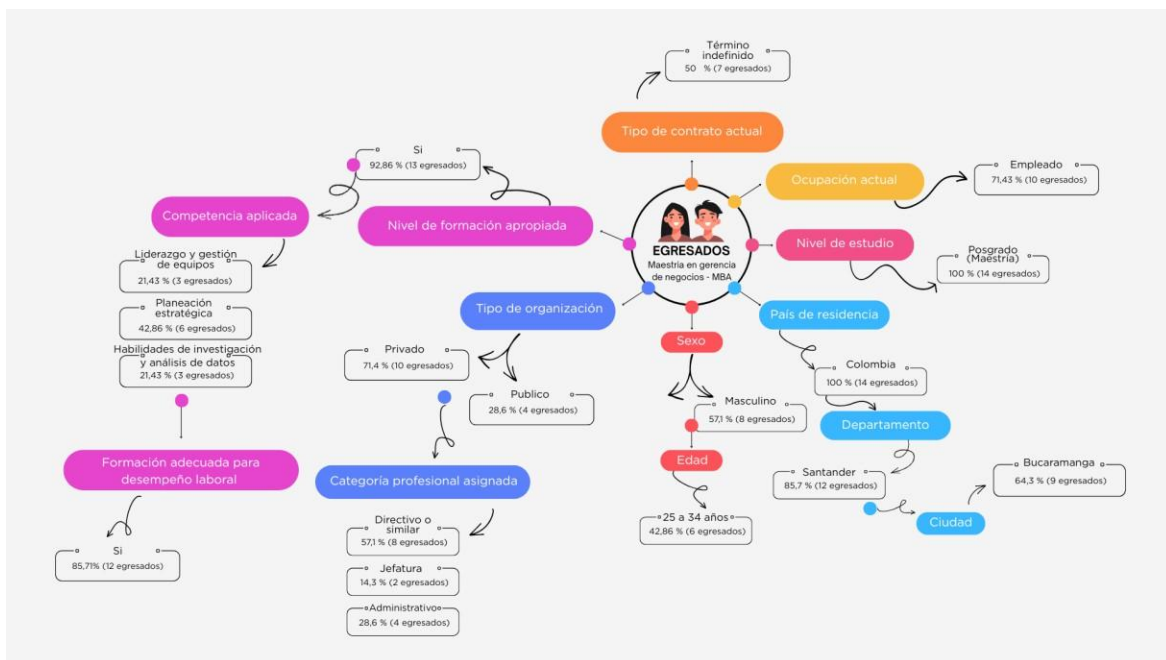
EGRESADOS
Maestría en gerencia de negocios - MBA

Tipo de contrato actual
Término indefinido
50 % (7 egresados)

Ocupación actual
Empleado
71,43 % (10 egresados)

Nivel de estudio
Posgrado (Maestría)
100 % (14 egresados)

País de residencia
Colombia
100 % (14 egresados)

Departamento
Santander
85,7 % (12 egresados)

Ciudad
Bucaramanga
64,3 % (9 egresados)

Sexo
Masculino
57,1 % (8 egresados)

Edad
25 a 34 años
42,86 % (6 egresados)

Tipo de organización
Privado
71,4 % (10 egresados)
Publico
28,6 % (4 egresados)

Categoría profesional asignada
Directivo o similar
57,1 % (8 egresados)
Jefatura
14,3 % (2 egresados)
Administrativo
28,6 % (4 egresados)

Nivel de formación apropiada
Si
92,86 % (13 egresados)

Competencia aplicada
Liderazgo y gestión de equipos
21,43 % (3 egresados)
Planeación estratégica
42,86 % (6 egresados)
Habilidades de investigación y análisis de datos
21,43 % (3 egresados)

Formación adecuada para desempeño laboral
Si
85,71% (12 egresados)